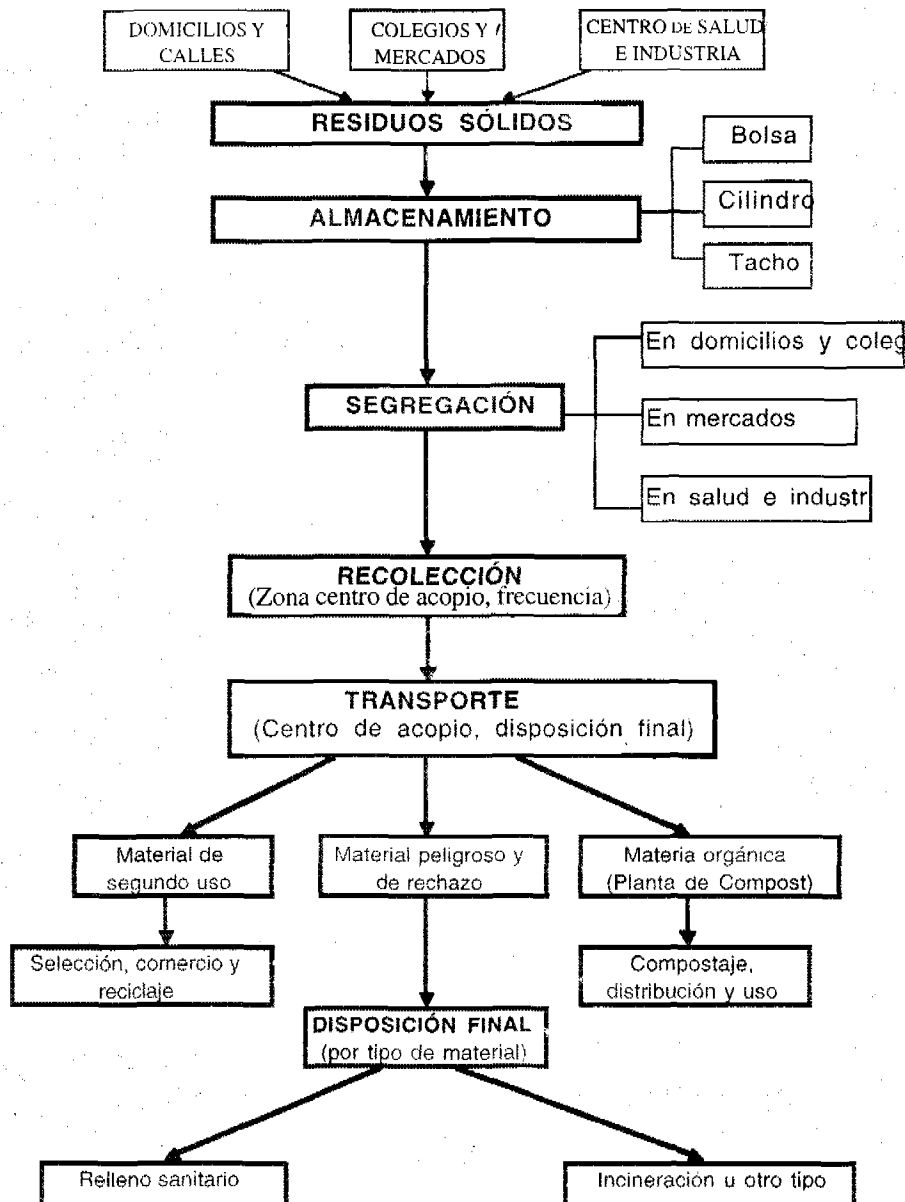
DOMICILIOS Y CALLES

COLEGIOS Y MERCADOS

CENTRO DE SALUD E INDUSTRIA

RESIDUOS SÓLIDOS

ALMACENAMIENTO

Bolsa

Cilindro

Tacho

SEGREGACIÓN

En domicilios y coleg

En mercados

En salud e industr

RECOLECCIÓN
(Zona centro de acopio, frecuencia)

TRANSPORTE
(Centro de acopio, disposición final)

Material de segundo uso

Material peligroso y de rechazo

Materia orgánica (Planta de Compost)

Selección, comercio y reciclaje

Compostaje, distribución y uso

DISPOSICIÓN FINAL
(por tipo de material)

Relleno sanitario

Incineración u otro tipo